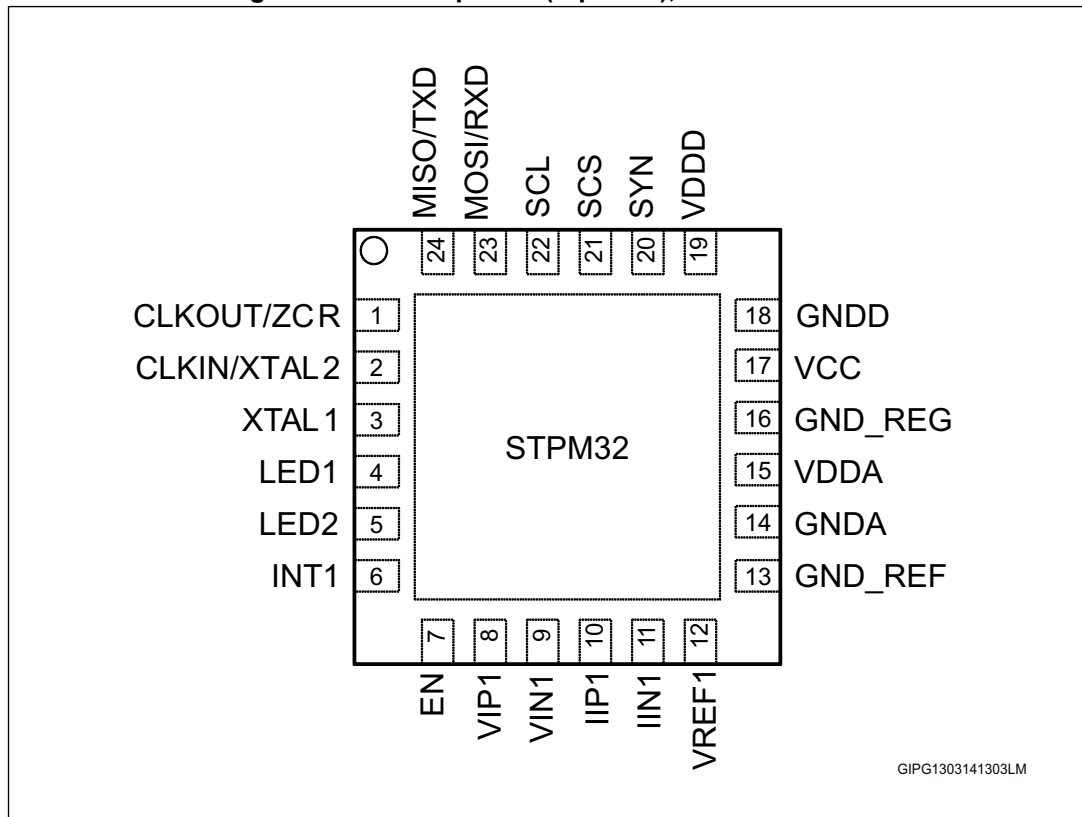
MISO/TXD MOSI/RXD SCL SCS SYN VDDD

24 23 22 21 20 19

CLKOUT/ZCR 1
CLKIN/XTAL2 2
XTAL1 3
LED1 4
LED2 5
INT1 6

18 GNDD
17 VCC
16 GND_REG
15 VDDA
14 GNDA
13 GND_REF

STPM32

7 8 9 10 11 12

EN VIP1 VIN1 IIP1 IIN1 VREF1

GIPG1303141303LM